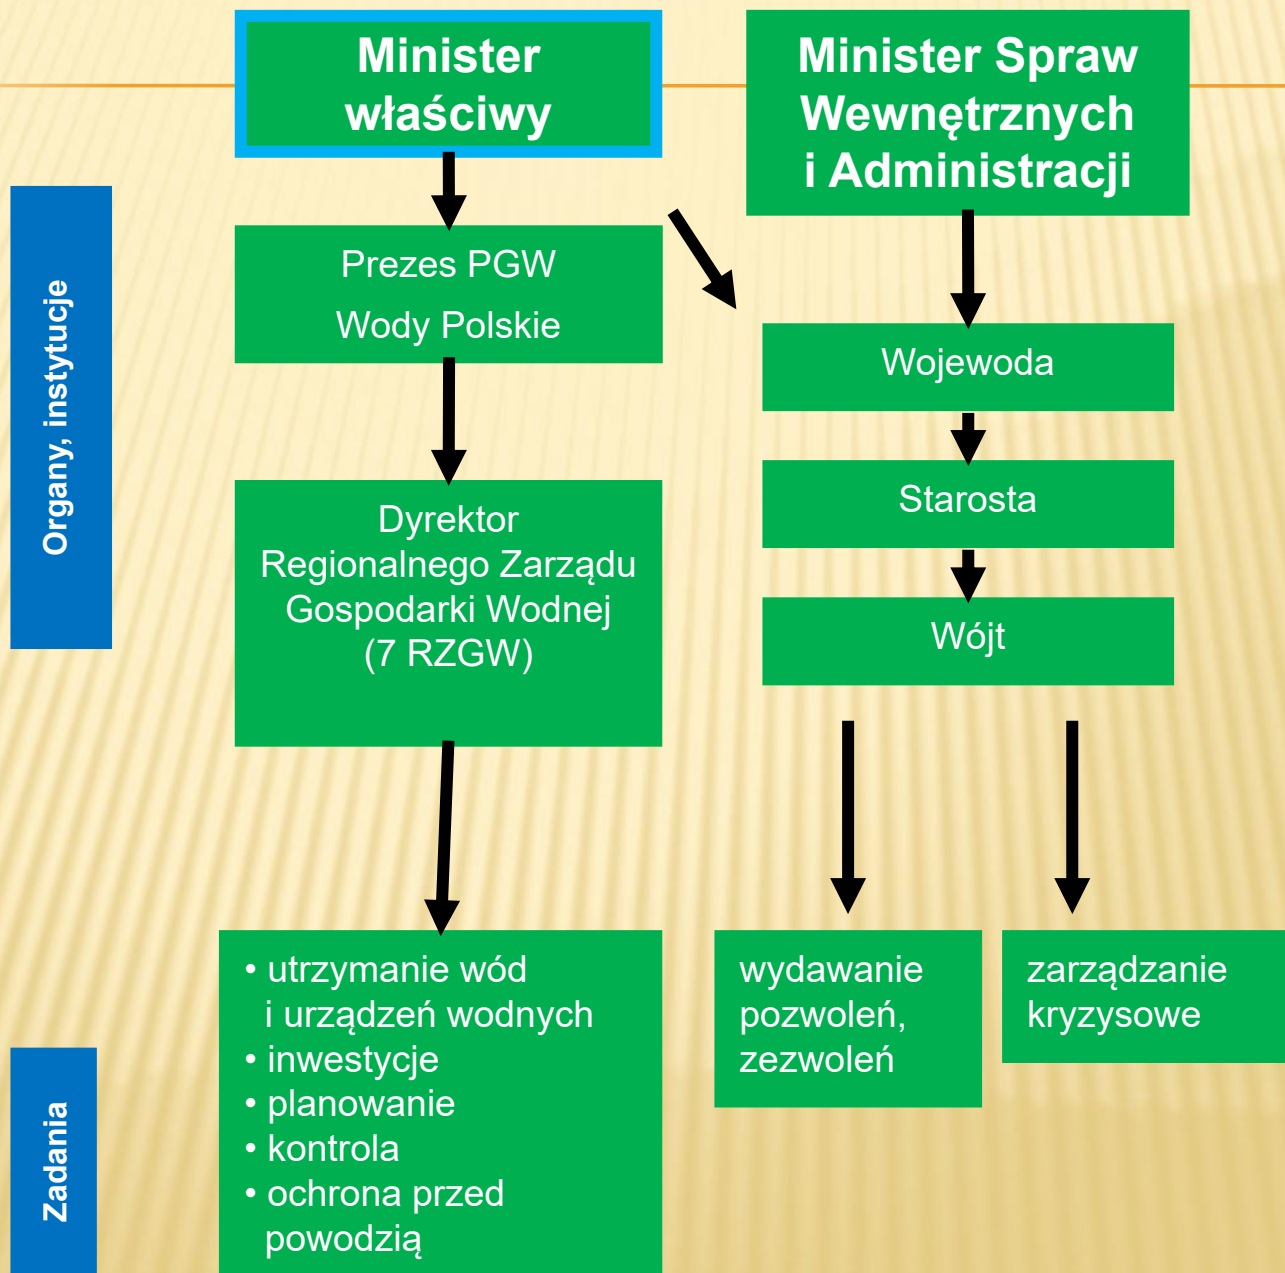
Minister właściwy

Minister Spraw Wewnętrznych i Administracji

Organy, instytucje

Prezes PGW
Wody Polskie

Wojewoda

Starosta

Wójt

Dyrektor Regionalnego Zarządu Gospodarki Wodnej (7 RZGW)

Zadania

• utrzymanie wód i urządzeń wodnych
• inwestycje
• planowanie
• kontrola
• ochrona przed powodzią

wydawanie pozwoleń, zezwoleń

zarządzanie kryzysowe